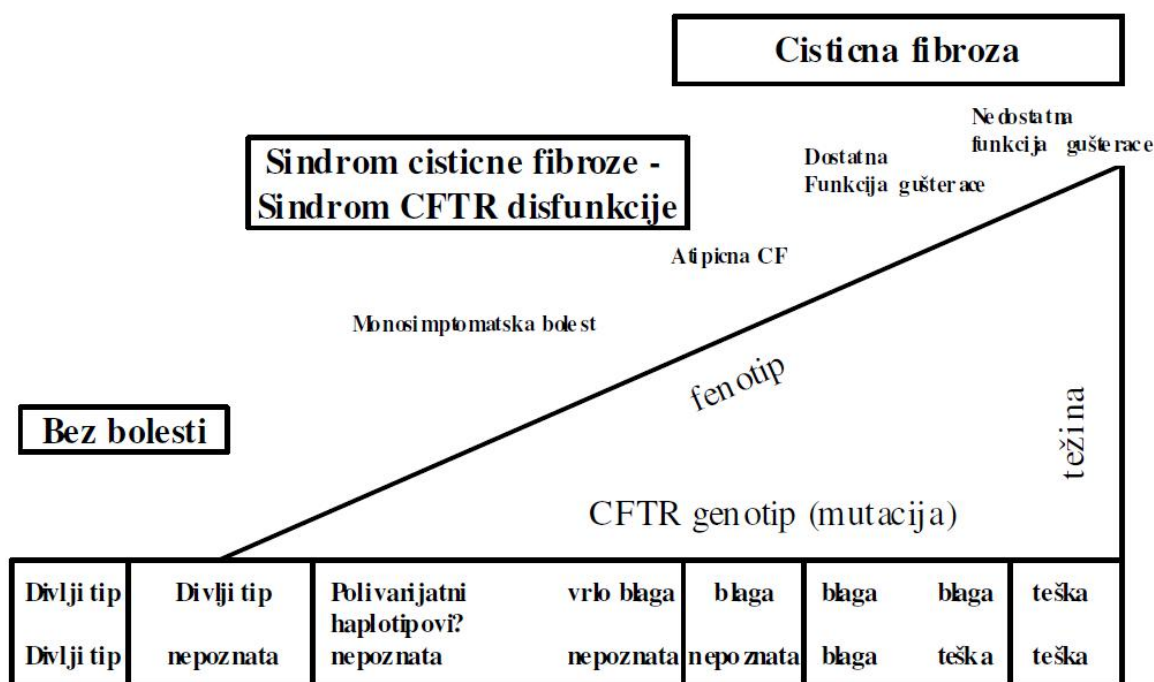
Cisticna fibroza

Nedostatna funkcija gušterace

Sindrom cisticne fibroze - Sindrom CFTR disfunkcije

Dostatna Funkcija gušterace

Atipicna CF

Monosimptomatska bolest

fenotip

Bez bolesti

težina

CFTR genotip (mutacija)

| Divlji tip | Divlji tip | Polivarijatni haplotipovi? | vrlo blaga | blaga | blaga | blaga | teška |
|---|---|---|---|---|---|---|---|
| Divlji tip | nepoznata | nepoznata | nepoznata | nepoznata | blaga | teška | teška |